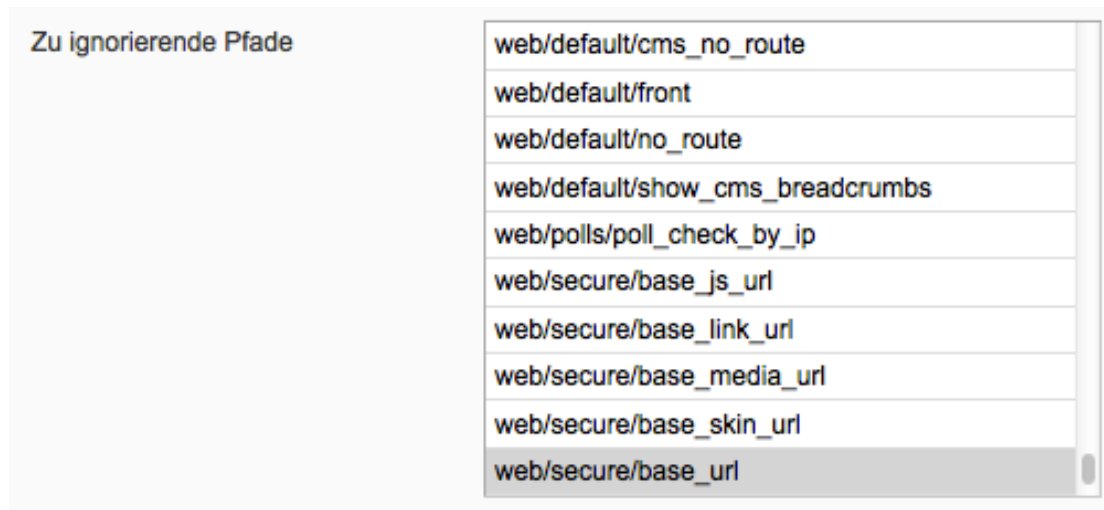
Zu ignorierende Pfade

web/default/cms_no_route
web/default/front
web/default/no_route
web/default/show_cms_breadcrumbs
web/polls/poll_check_by_ip
web/secure/base_js_url
web/secure/base_link_url
web/secure/base_media_url
web/secure/base_skin_url
web/secure/base_url